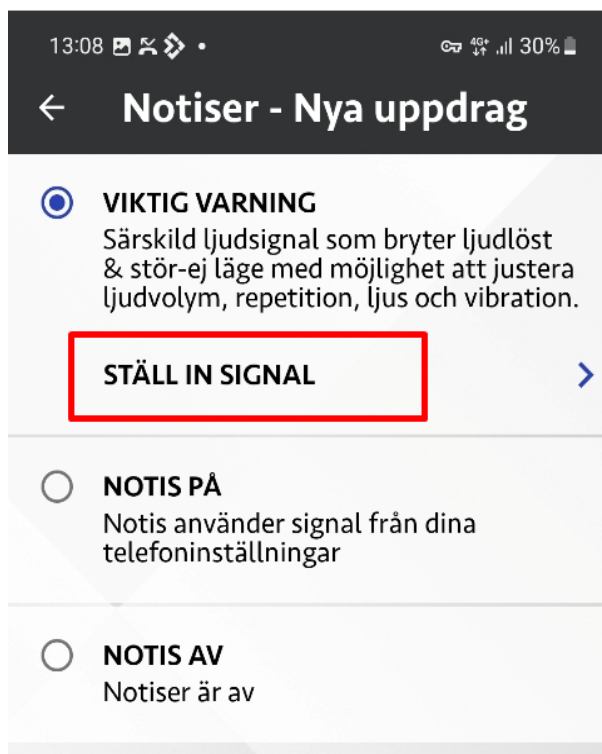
13:08 • 4G+ 30%

← Notiser - Nya uppdrag

VIKTIG VARNING
Särskild ljudsignal som bryter ljudlöst & stör-ej läge med möjlighet att justera ljudvolym, repetition, ljus och vibration.

STÄLL IN SIGNAL >

NOTIS PÅ
Notis använder signal från dina telefoninställningar

NOTIS AV
Notiser är av